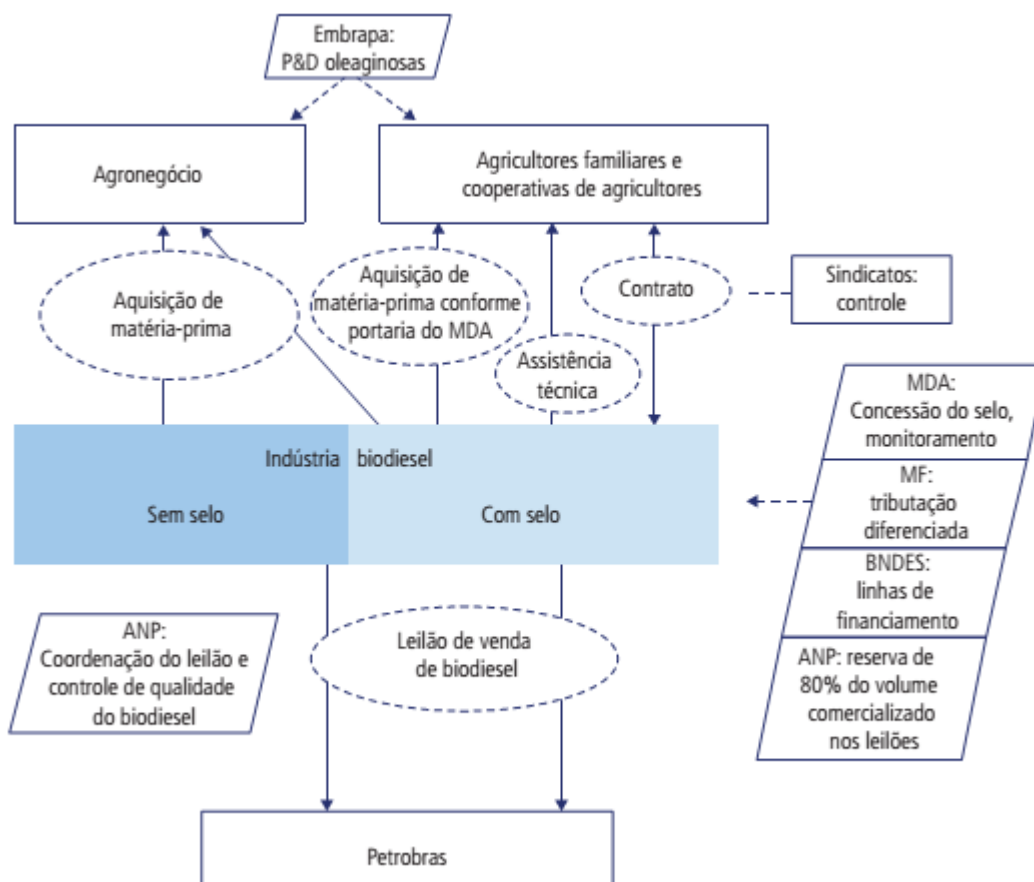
Embrapa: P&D oleaginosas

Agronegócio

Agricultores familiares e cooperativas de agricultores

Aquisição de matéria-prima

Aquisição de matéria-prima conforme portaria do MDA

Assistência técnica

Contrato

Sindicatos: controle

MDA: Concessão do selo, monitoramento

MF: tributação diferenciada

BNDES: linhas de financiamento

ANP: reserva de 80% do volume comercializado nos leilões

Indústria biodiesel

Sem selo

Com selo

ANP: Coordenação do leilão e controle de qualidade do biodiesel

Leilão de venda de biodiesel

Petrobras